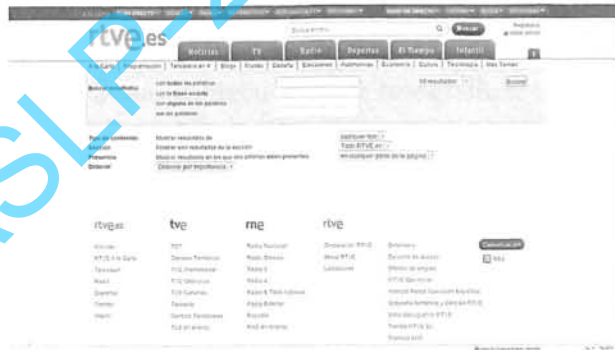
rtve.es

Noticias | TV | Radio | Deportes | El Tiempo | Infantil

Buscar

Búsqueda avanzada
Con todas las palabras
Con la frase exacta
Con alguna de las palabras
Sin las palabras

10 resultados

Buscar

Tipo de contenido
Sección
Presencia
Ordenar

Mostrar resultados de
Mostrar sólo resultados de la sección
Mostrar resultados en los que las palabras deben presentarse
Ordenar por importancia

Cualquier tipo
Todo RTVE.es
En cualquier parte de la página

rtve.es | tve | rne | rtve

Comunicación